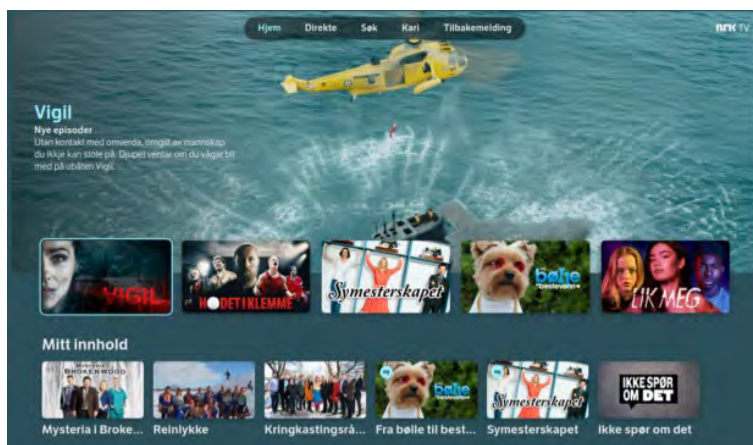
Hjem Direkte Søk Kari Tilbakemelding

NRK TV

Vigil

Nye episoder

Utan kontakt med omverda, omgitt av mannskap du ikkje kan stole på. Djupet ventar om du vågar bli med på ubåten Vigil.

VIGIL

HODET I KLEMME

Symesterskapet

bølle bestevenn

LIK MEG

Mitt innhold

BROKENWOOD

Mysteria i Broke...

Reinlykke

Kringkastingsrå...

bølle bestevenn

Fra bølle til best...

Symesterskapet

Symesterskapet

IKKE SPØR OM DET

Ikke spør om det